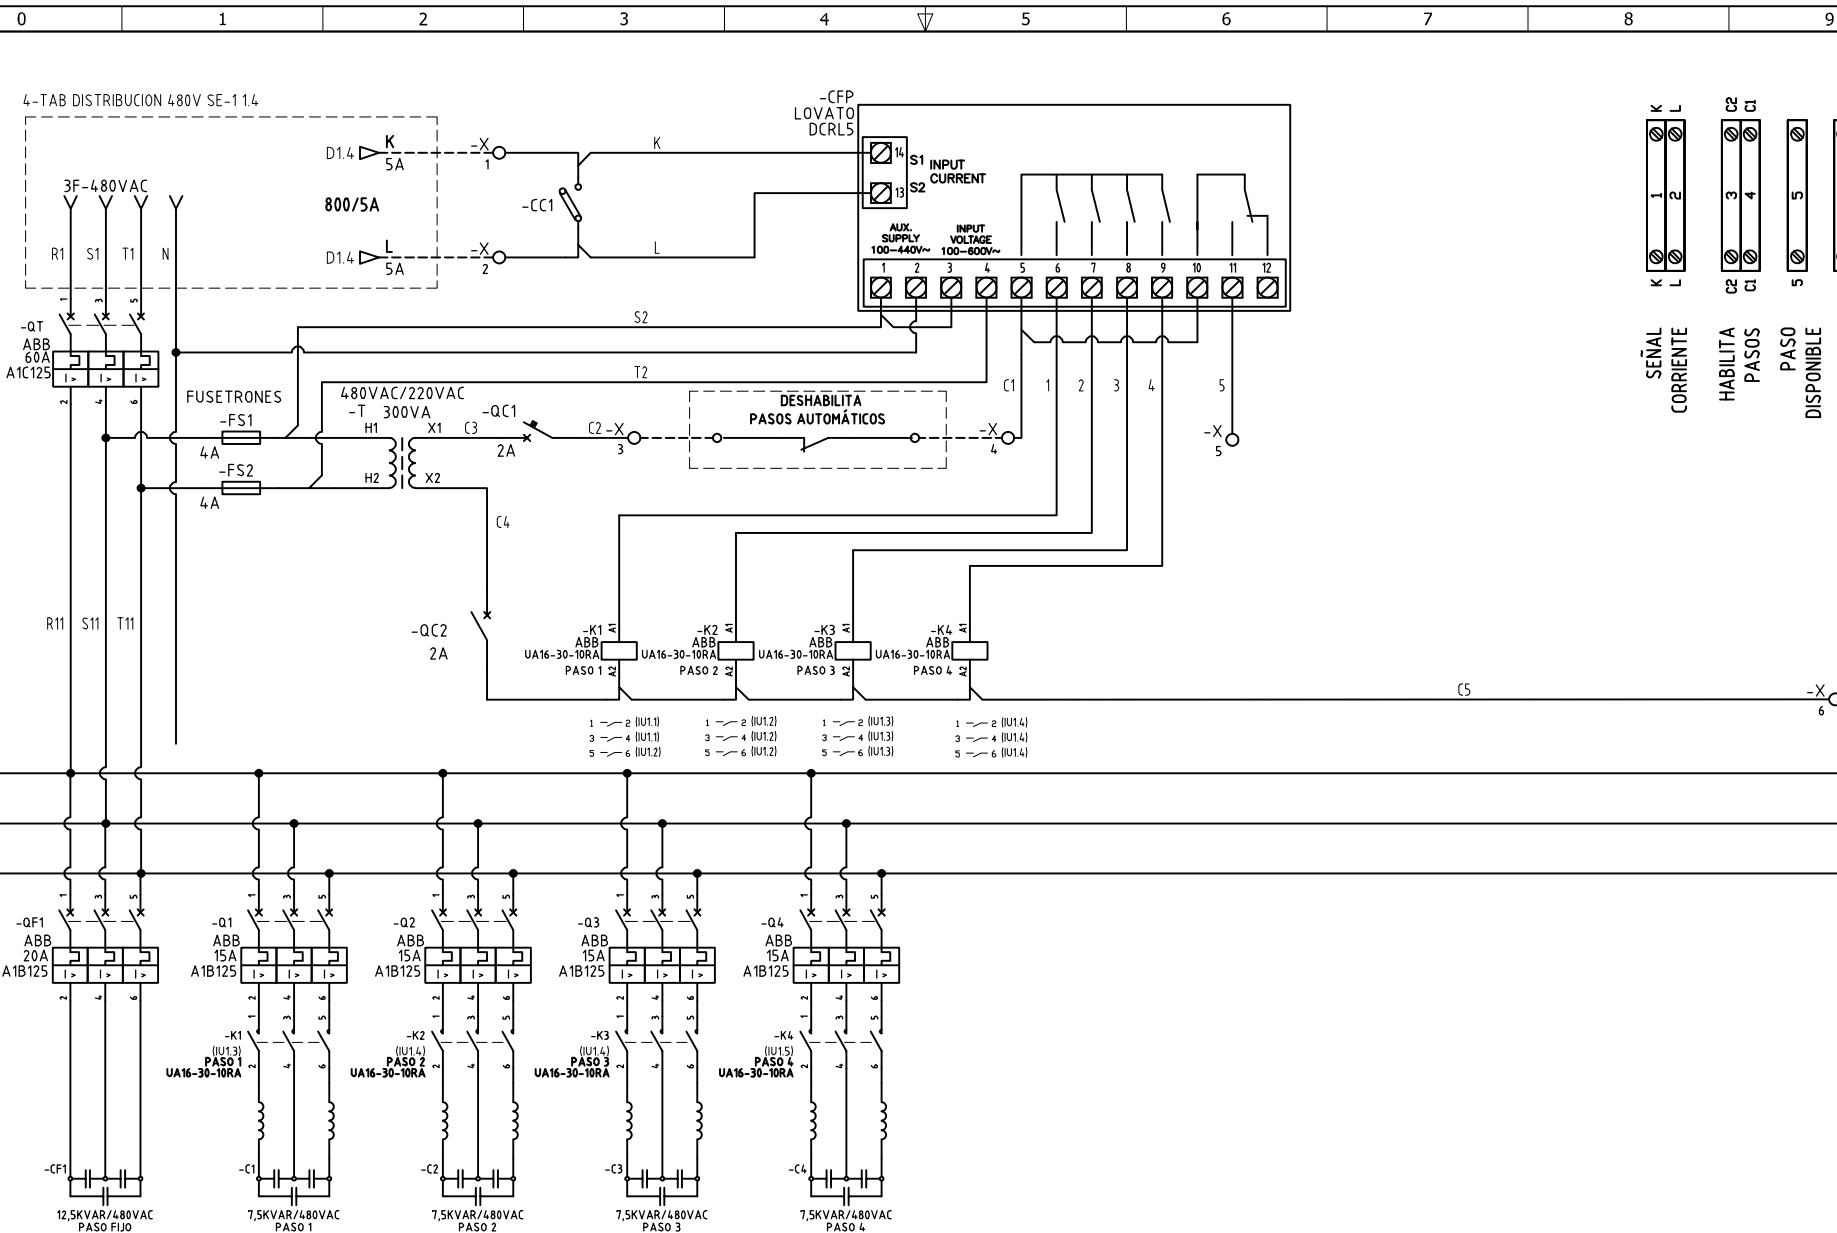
0 1 2 3 4 5 6 7 8 9

4-TAB DISTRIBUCION 480V SE-1 1.4

3F-480VAC

R1 S1 T1 N

D1.4 K 5A

800/5A

D1.4 L 5A

-X 1

-X 2

-CC1

K

L

-CFP LOVATO DCRL5

14 S1 INPUT CURRENT

13 S2

AUX. SUPPLY 100-440V~

INPUT VOLTAGE 100-600V~

1 2 3 4 5 6 7 8 9 10 11 12

S2

T2

C1 1 2 3 4 5

-QT ABB 60A A1C125

FUSETRONES

-FS1 4A

-FS2 4A

480VAC/220VAC -T 300VA

H1 H2 X1 X2

C3

-QC1 2A

C2 -X 3

DESHABILITA PASOS AUTOMÁTICOS

-X 4

-X 5

C4

R11 S11 T11

-QC2 2A

-K1 ABB UA16-30-10RA PASO 1

-K2 ABB UA16-30-10RA PASO 2

-K3 ABB UA16-30-10RA PASO 3

-K4 ABB UA16-30-10RA PASO 4

C5

-X 6

1 2 (IU1.1) 3 4 (IU1.1) 5 6 (IU1.2)

1 2 (IU1.2) 3 4 (IU1.2) 5 6 (IU1.2)

1 2 (IU1.3) 3 4 (IU1.3) 5 6 (IU1.3)

1 2 (IU1.4) 3 4 (IU1.4) 5 6 (IU1.4)

K L 1 2 K L SEÑAL CORRIENTE

C2 C1 3 4 C2 C1 HABILITA PASOS

5 5 PASO DISPONIBLE

-QF1 ABB 20A A1B125

-Q1 ABB 15A A1B125

-Q2 ABB 15A A1B125

-Q3 ABB 15A A1B125

-Q4 ABB 15A A1B125

-K1 (IU1.3) PASO 1 UA16-30-10RA

-K2 (IU1.4) PASO 2 UA16-30-10RA

-K3 (IU1.4) PASO 3 UA16-30-10RA

-K4 (IU1.5) PASO 4 UA16-30-10RA

-CF1 12,5KVAR/480VAC PASO FIJO

-C1 7,5KVAR/480VAC PASO 1

-C2 7,5KVAR/480VAC PASO 2

-C3 7,5KVAR/480VAC PASO 3

-C4 7,5KVAR/480VAC PASO 4